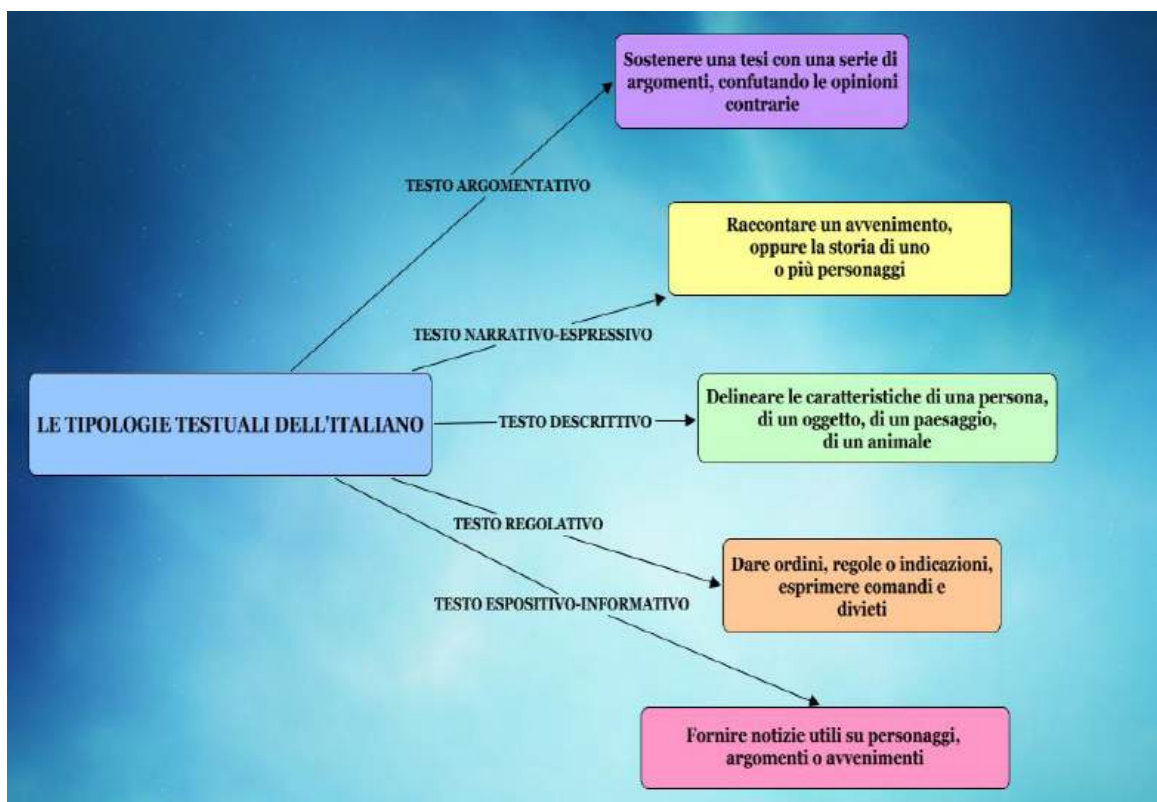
LE TIPOLOGIE TESTUALI DELL'ITALIANO

TESTO ARGOMENTATIVO

Sostenere una tesi con una serie di argomenti, confutando le opinioni contrarie

TESTO NARRATIVO-ESPRESSIVO

Raccontare un avvenimento, oppure la storia di uno o più personaggi

TESTO DESCRITTIVO

Delineare le caratteristiche di una persona, di un oggetto, di un paesaggio, di un animale

TESTO REGOLATIVO

Dare ordini, regole o indicazioni, esprimere comandi e divieti

TESTO ESPOSITIVO-INFORMATIVO

Fornire notizie utili su personaggi, argomenti o avvenimenti